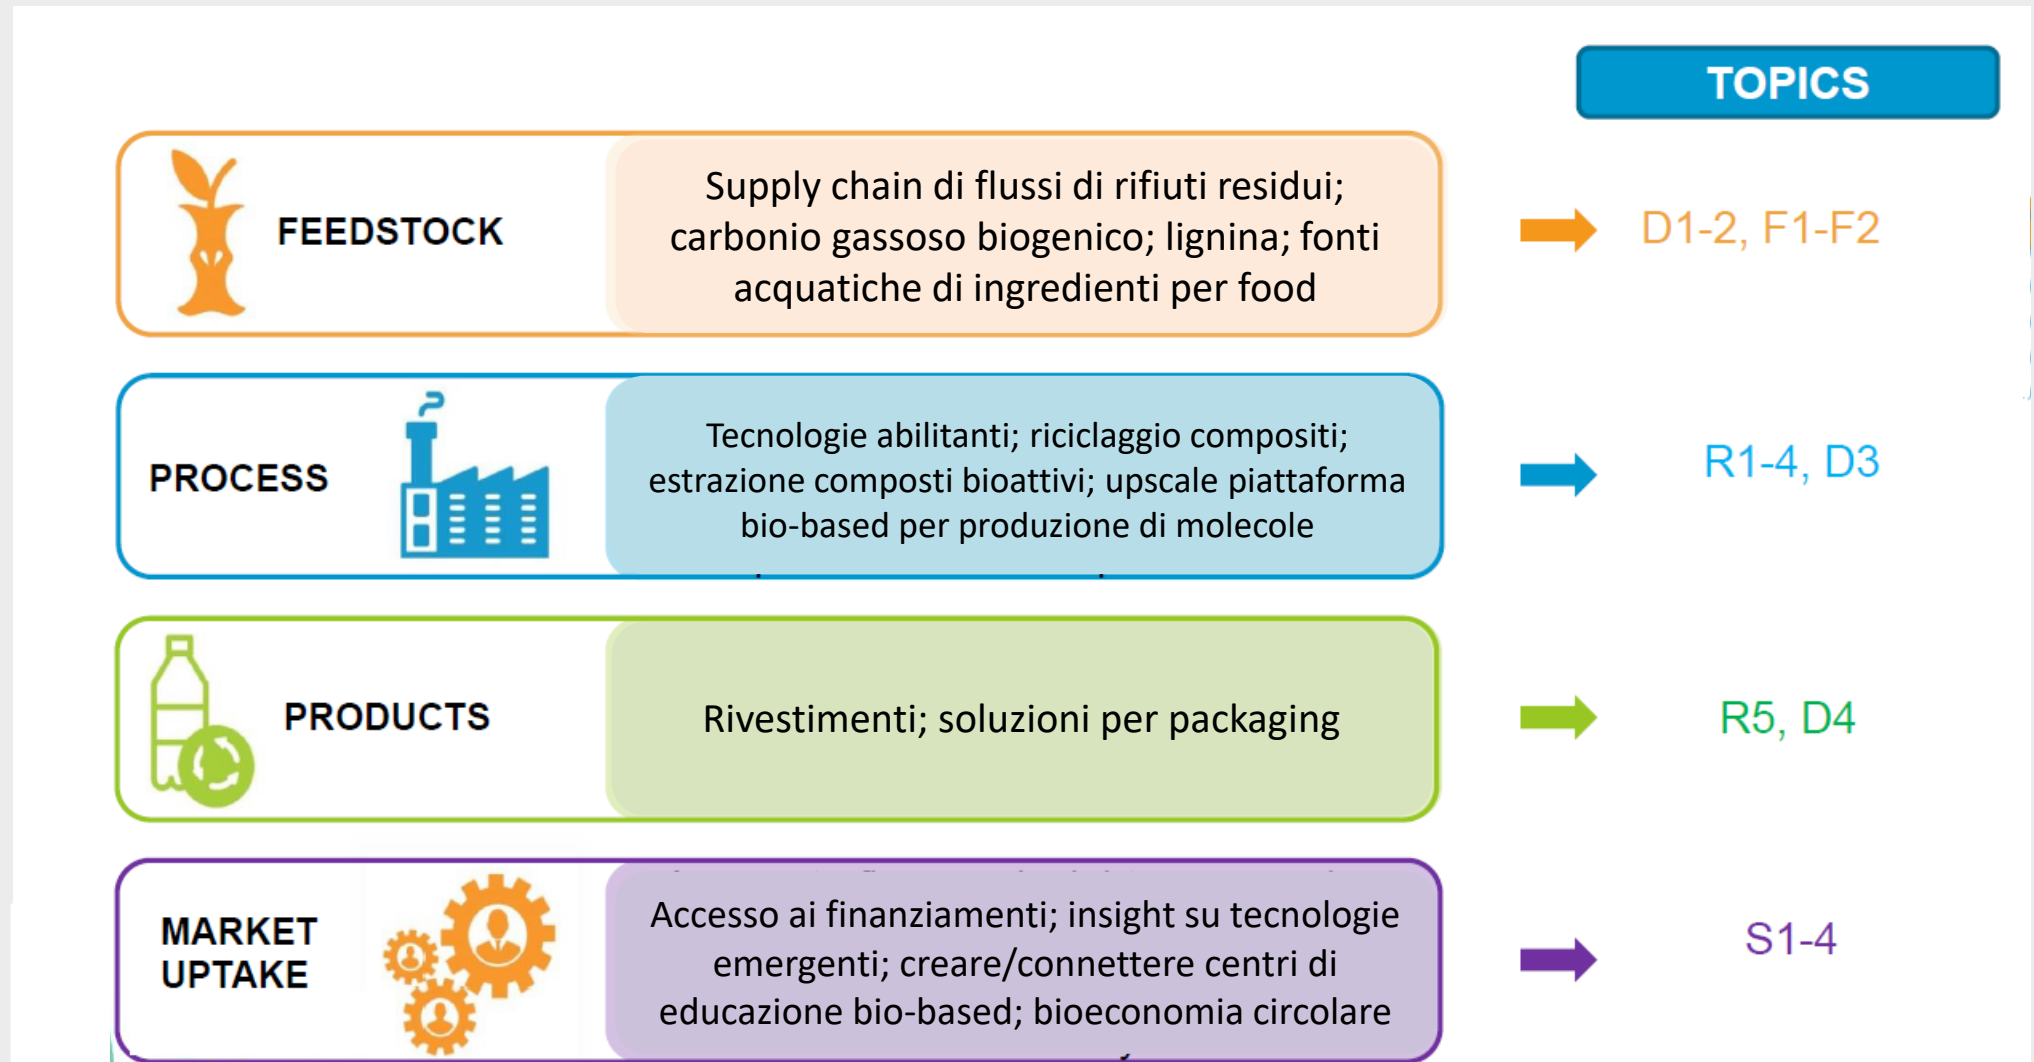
TOPICS

FEEDSTOCK

Supply chain di flussi di rifiuti residui; carbonio gassoso biogenico; lignina; fonti acquatiche di ingredienti per food

D1-2, F1-F2

PROCESS

Tecnologie abilitanti; riciclaggio compositi; estrazione composti bioattivi; upscale piattaforma bio-based per produzione di molecole

R1-4, D3

PRODUCTS

Rivestimenti; soluzioni per packaging

R5, D4

MARKET UPTAKE

Accesso ai finanziamenti; insight su tecnologie emergenti; creare/connettere centri di educazione bio-based; bioeconomia circolare

S1-4